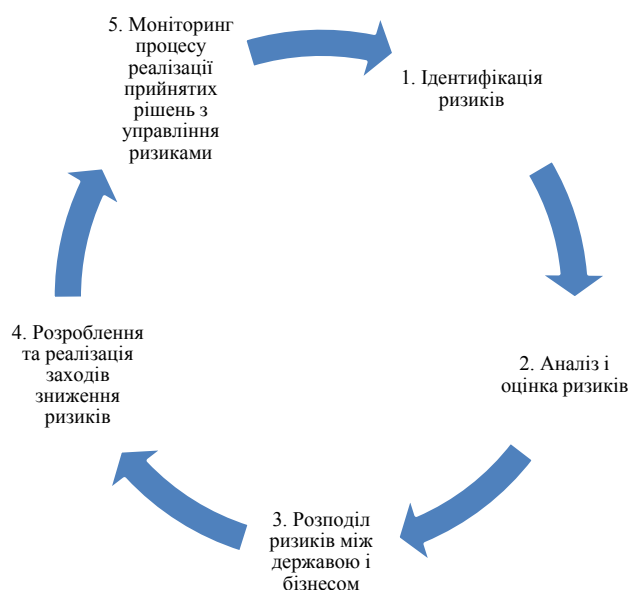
5. Моніторинг процесу реалізації прийнятих рішень з управління ризиками

1. Ідентифікація ризиків

2. Аналіз і оцінка ризиків

3. Розподіл ризиків між державою і бізнесом

4. Розроблення та реалізація заходів зниження ризиків